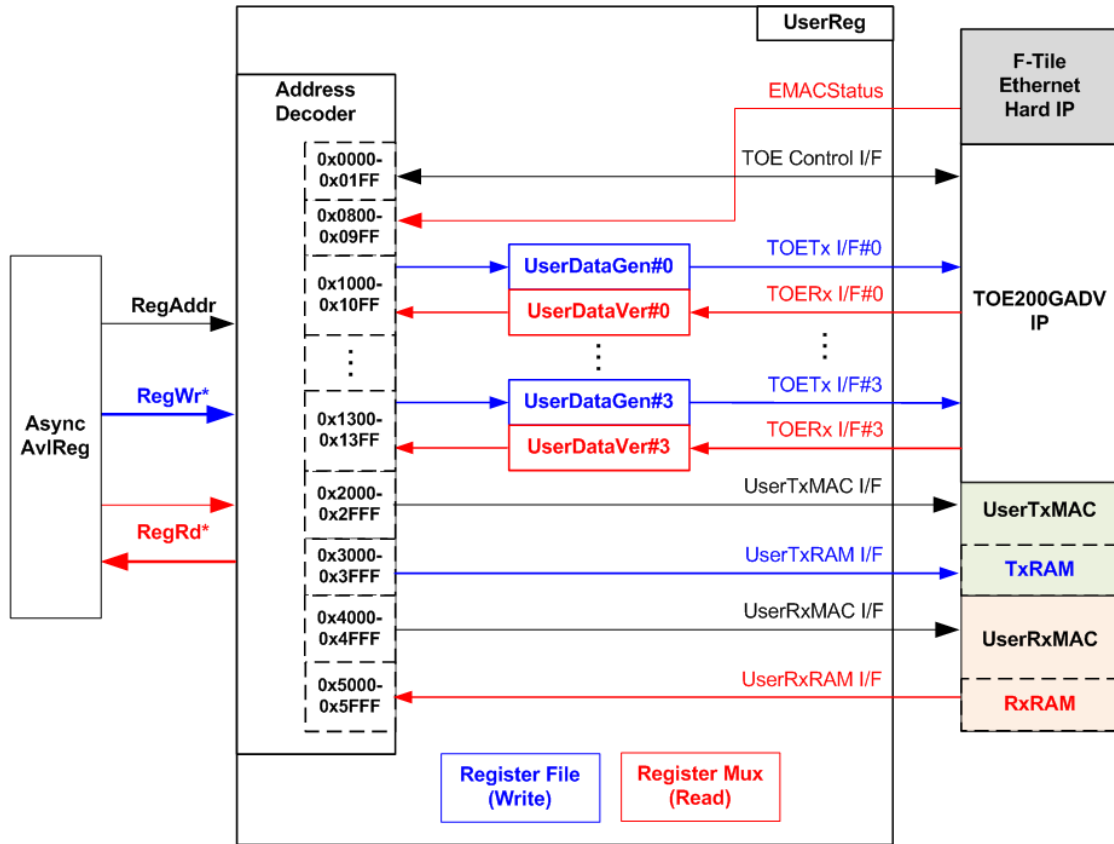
UserReg

Address Decoder

0x0000-0x01FF

0x0800-0x09FF

0x1000-0x10FF

⋮

0x1300-0x13FF

0x2000-0x2FFF

0x3000-0x3FFF

0x4000-0x4FFF

0x5000-0x5FFF

F-Tile Ethernet Hard IP

EMACStatus

TOE Control I/F

UserDataGen#0

TOETx I/F#0

UserDataVer#0

TOERx I/F#0

⋮

⋮

TOE200GADV IP

UserDataGen#3

TOETx I/F#3

UserDataVer#3

TOERx I/F#3

UserTxMAC I/F

UserTxMAC

UserTxRAM I/F

TxRAM

UserRxMAC I/F

UserRxMAC

UserRxRAM I/F

RxRAM

Async AvlReg

RegAddr

RegWr*

RegRd*

Register File (Write)

Register Mux (Read)